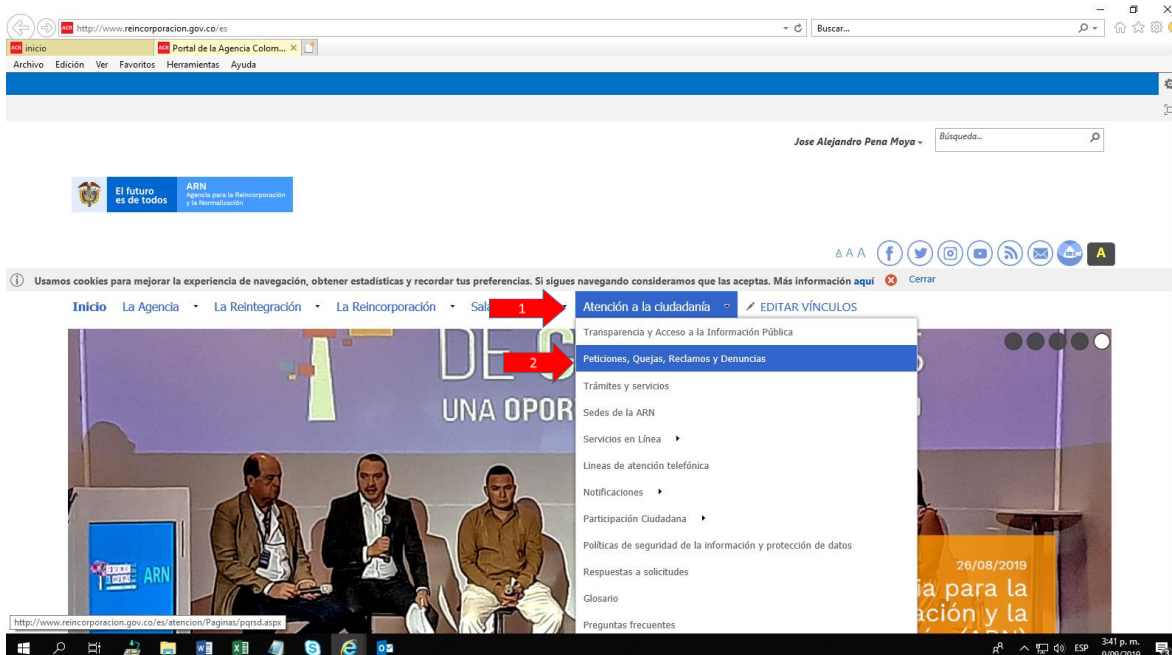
http://www.reincorporacion.gov.co/es

Buscar...

inicio

Portal de la Agencia Colom...

Archivo Edición Ver Favoritos Herramientas Ayuda

Jose Alejandro Pena Moya

Búsqueda...

El futuro es de todos

ARN Agencia para la Reincorporación y la Normalización

A A A

A

Usamos cookies para mejorar la experiencia de navegación, obtener estadísticas y recordar tus preferencias. Si sigues navegando consideramos que las aceptas. Más información aquí Cerrar

Inicio La Agencia La Reintegración La Reincorporación Sala

1

Atención a la ciudadanía

EDITAR VÍNCULOS

Transparencia y Acceso a la Información Pública

2

Peticiones, Quejas, Reclamos y Denuncias

Trámites y servicios

Sedes de la ARN

Servicios en Línea

Lineas de atención telefónica

Notificaciones

Participación Ciudadana

Políticas de seguridad de la información y protección de datos

Respuestas a solicitudes

Glosario

Preguntas frecuentes

DE

UNA OPOR

ARN

26/08/2019

ía para la ación y la

http://www.reincorporacion.gov.co/es/atencion/Paginas/pqrsd.aspx

ESP

3:41 p. m.

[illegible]